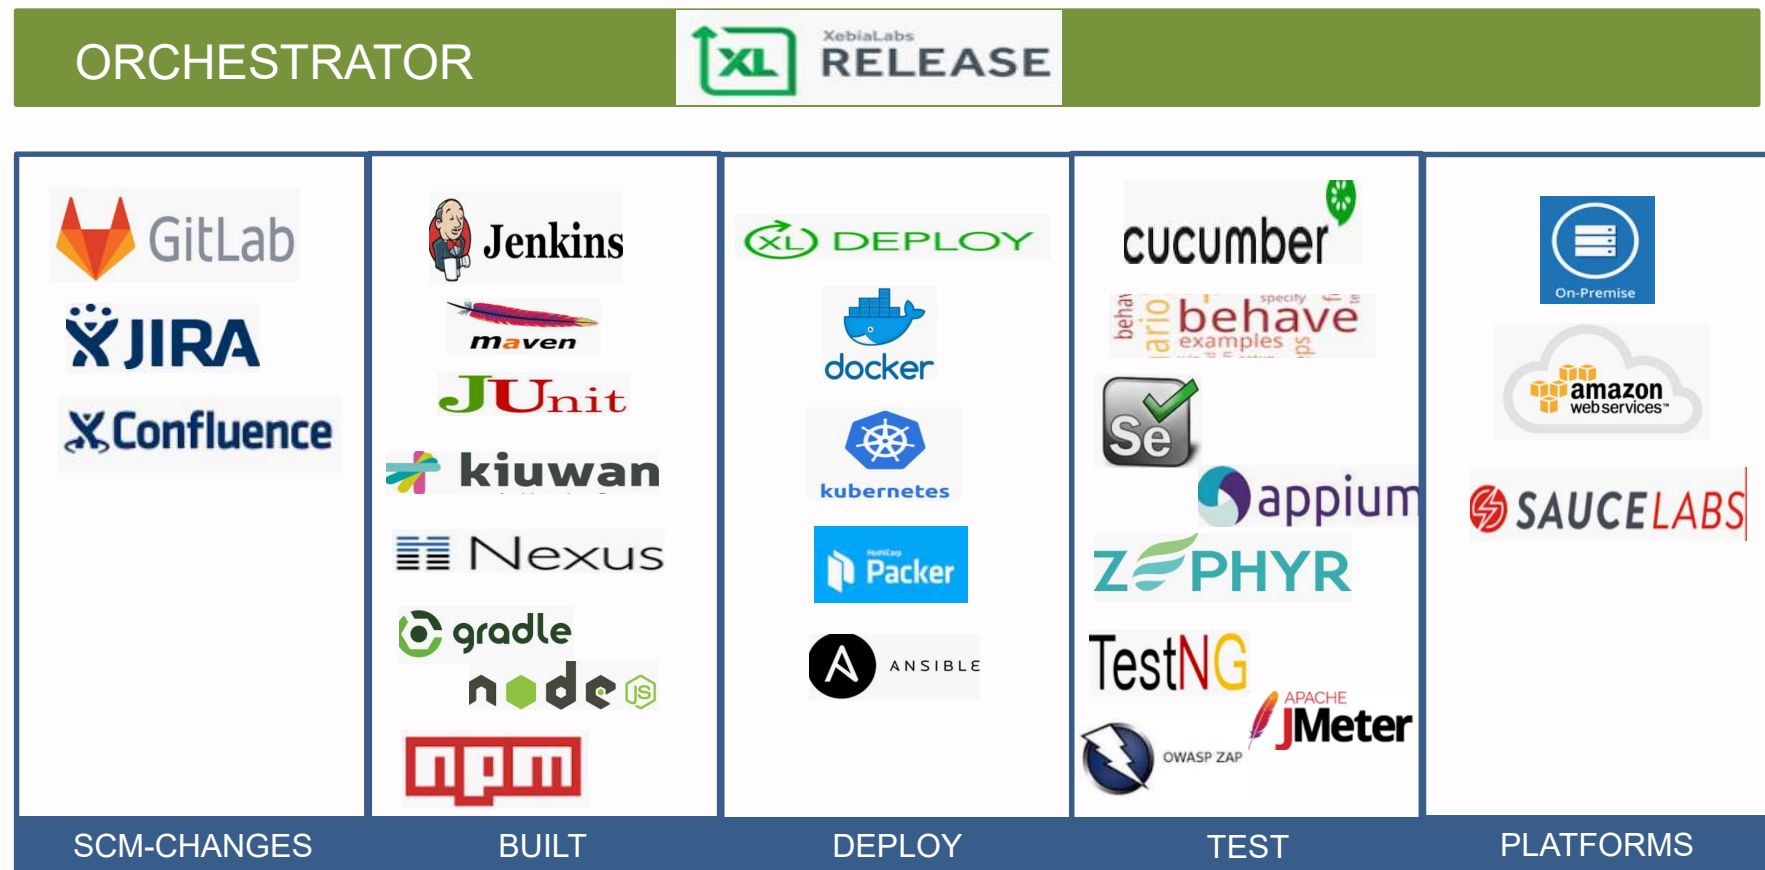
ORCHESTRATOR

XL XebiaLabs RELEASE

GitLab
JIRA
Confluence

Jenkins
maven
JUnit
kiuwan
Nexus
gradle
node JS
npm

XL DEPLOY
docker
kubernetes
HashiCorp Packer
ANSIBLE

cucumber
behave specify examples
Se
appium
ZEPHYR
TestNG
APACHE JMeter
OWASP ZAP

On-Premise
amazon web services
SAUCELABS

SCM-CHANGES

BUILT

DEPLOY

TEST

PLATFORMS